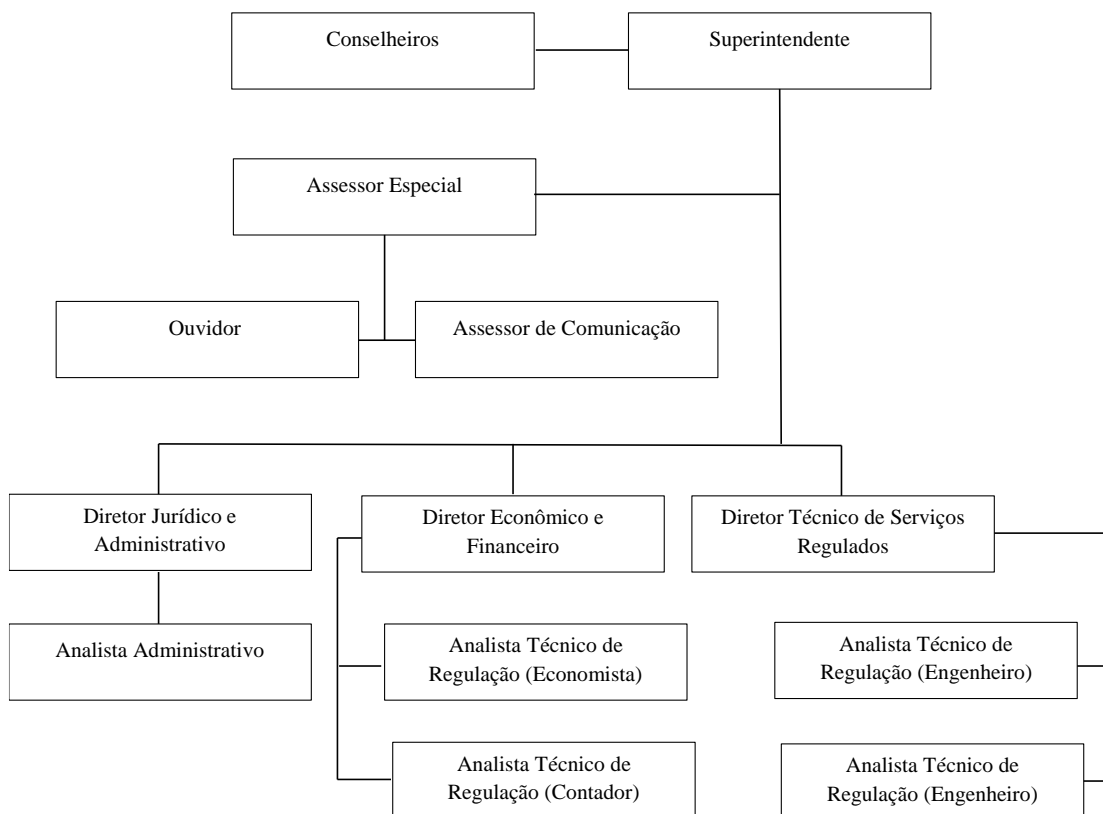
Conselheiros

Superintendente

Assessor Especial

Ouvidor

Assessor de Comunicação

Diretor Jurídico e Administrativo

Diretor Econômico e Financeiro

Diretor Técnico de Serviços Regulados

Analista Administrativo

Analista Técnico de Regulação (Economista)

Analista Técnico de Regulação (Engenheiro)

Analista Técnico de Regulação (Contador)

Analista Técnico de Regulação (Engenheiro)